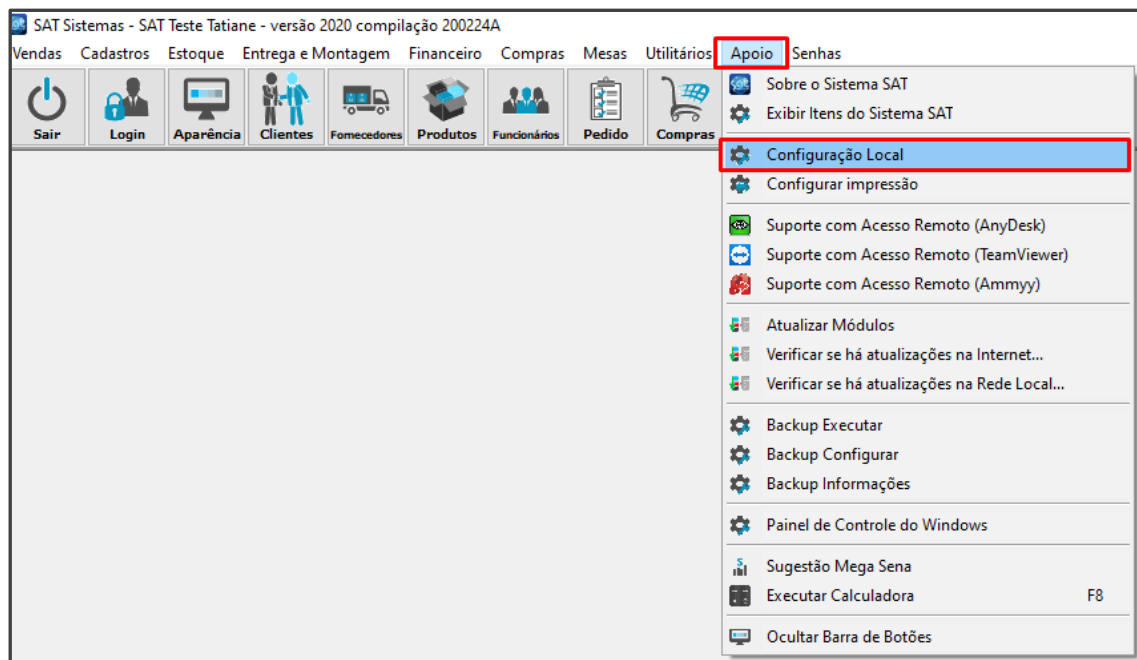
SAT Sistemas - SAT Teste Tatiane - versão 2020 compilação 200224A

Vendas Cadastros Estoque Entrega e Montagem Financeiro Compras Mesas Utilitários Apoio Senhas

Sair Login Aparência Clientes Fornecedores Produtos Funcionários Pedido Compras

Sobre o Sistema SAT
Exibir Itens do Sistema SAT
Configuração Local
Configurar impressão
Suporte com Acesso Remoto (AnyDesk)
Suporte com Acesso Remoto (TeamViewer)
Suporte com Acesso Remoto (Ammyy)
Atualizar Módulos
Verificar se há atualizações na Internet...
Verificar se há atualizações na Rede Local...
Backup Executar
Backup Configurar
Backup Informações
Painel de Controle do Windows
Sugestão Mega Sena
Executar Calculadora F8
Ocultar Barra de Botões